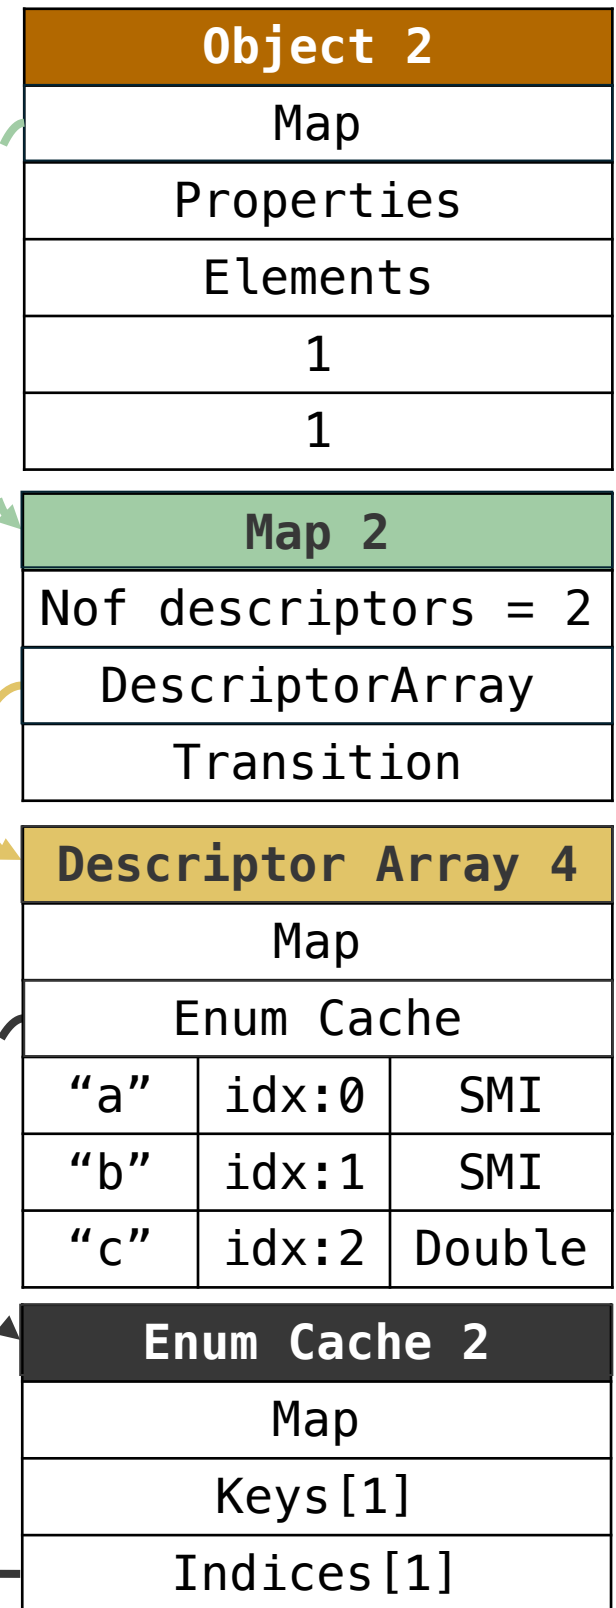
Object 2

| Map |
|---|
| Properties |
| Elements |
| 1 |
| 1 |

Map 2

| Nof descriptors = 2 |
|---|
| DescriptorArray |
| Transition |

Descriptor Array 4

| Map | | |
|---|---|---|
| Enum Cache | | |
| “a” | idx:0 | SMI |
| “b” | idx:1 | SMI |
| “c” | idx:2 | Double |

Enum Cache 2

| Map |
|---|
| Keys[1] |
| Indices[1] |